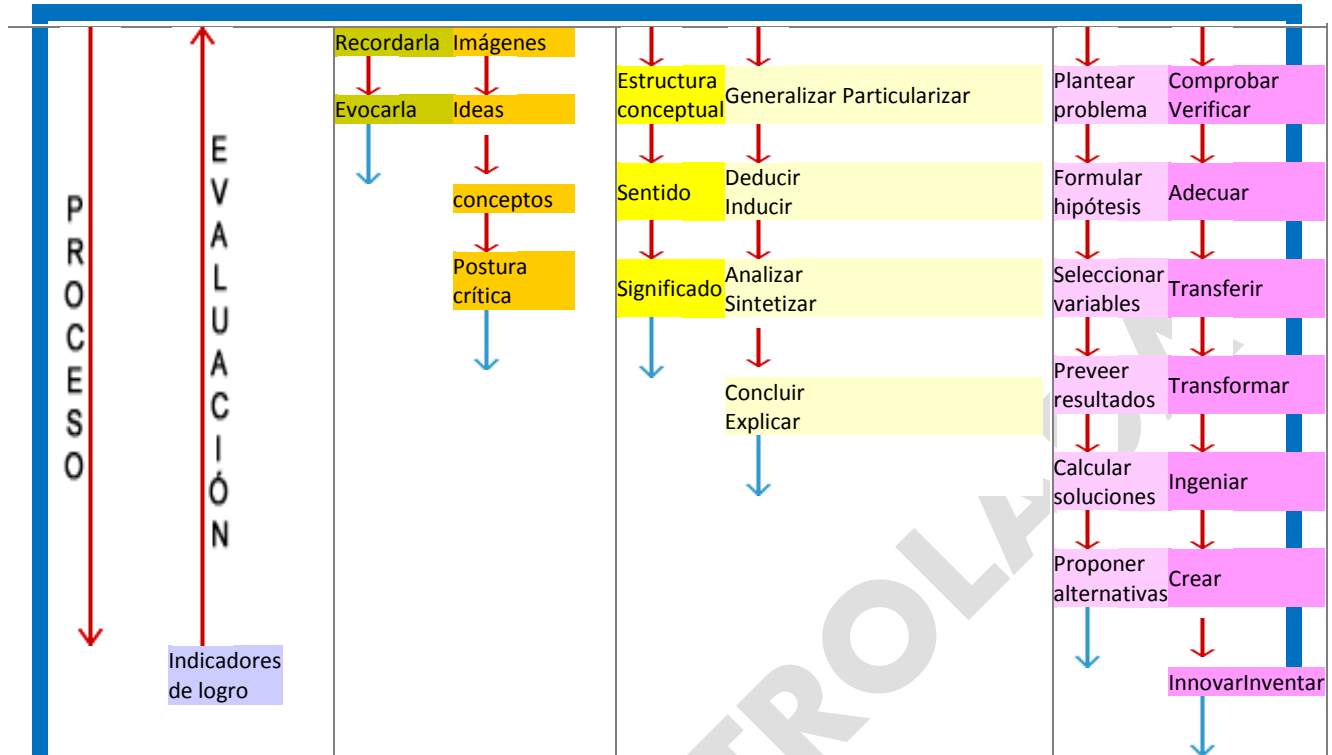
PROCESO

EVALUACIÓN

Indicadores de logro

Recordarla Imágenes

Evocarla Ideas

conceptos

Postura crítica

Estructura conceptual Generalizar Particularizar

Sentido Deducir Inducir

Significado Analizar Sintetizar

Concluir Explicar

Plantear problema Comprobar Verificar

Formular hipótesis Adecuar

Seleccionar variables Transferir

Preveer resultados Transformar

Calcular soluciones Ingeniar

Proponer alternativas Crear

InnovarInventar

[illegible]TROLA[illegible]